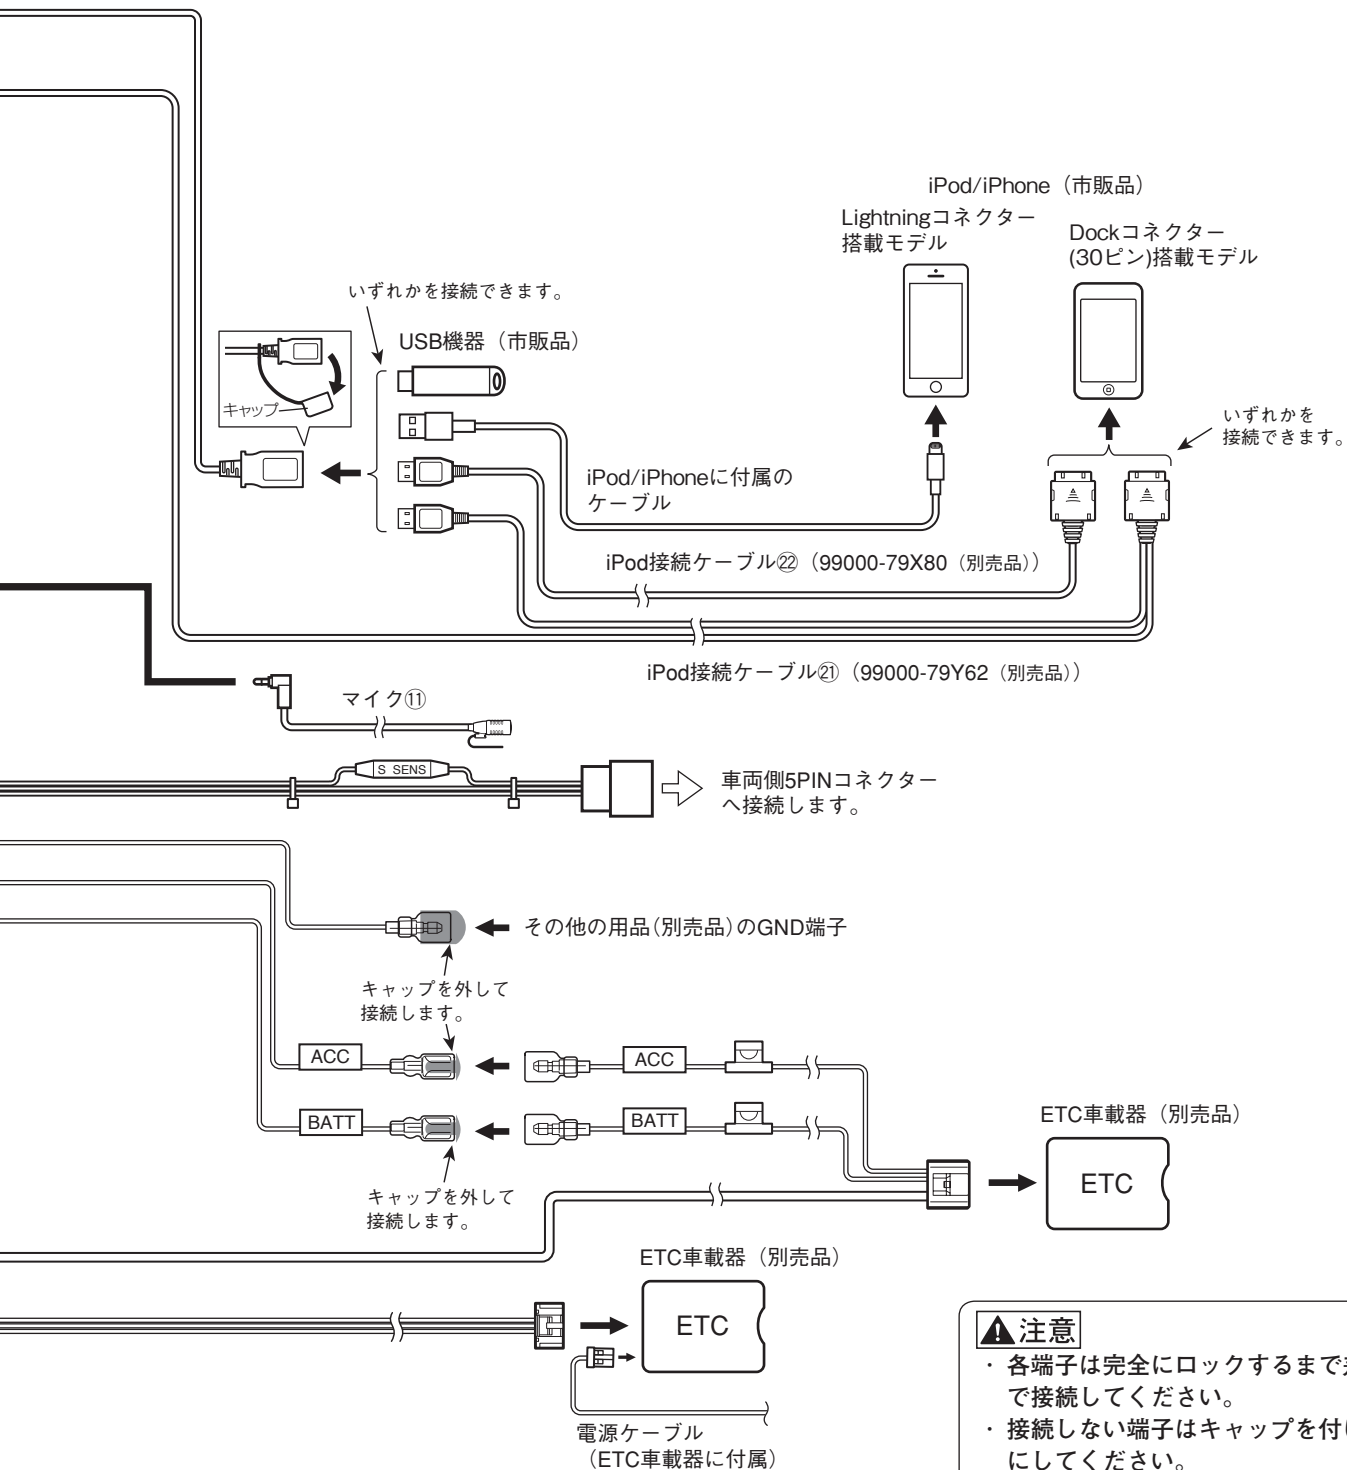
iPod/iPhone（市販品）

Lightningコネクター搭載モデル

Dockコネクター(30ピン)搭載モデル

いずれかを接続できます。

USB機器（市販品）

キャップ

いずれかを接続できます。

iPod/iPhoneに付属のケーブル

iPod接続ケーブル㉒（99000-79X80（別売品））

iPod接続ケーブル㉑（99000-79Y62（別売品））

マイク⑪

S SENS

車両側5PINコネクターへ接続します。

その他の用品(別売品)のGND端子

キャップを外して接続します。

ACC

ACC

BATT

BATT

キャップを外して接続します。

ETC車載器（別売品）

ETC

ETC車載器（別売品）

ETC

電源ケーブル（ETC車載器に付属）

注意

・各端子は完全にロックするまで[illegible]で接続してください。

・接続しない端子はキャップを付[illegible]にしてください。